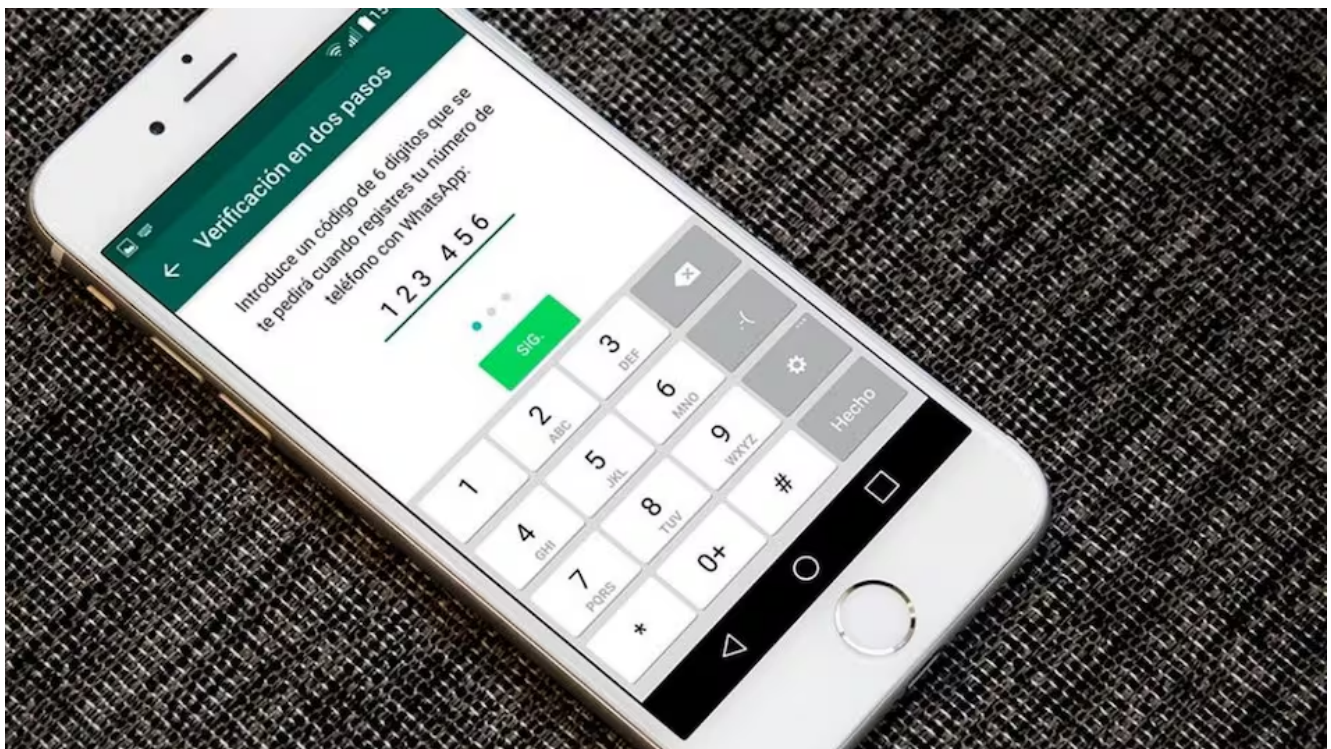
Verificación en dos pasos

Introduce un código de 6 dígitos que se te pedirá cuando registres tu número de teléfono con WhatsApp:

123 456

SIG.

1
2 ABC
3 DEF
4 GHI
5 JKL
6 MNO
7 PQRS
8 TUV
9 WXYZ
*
0+
#
Hecho